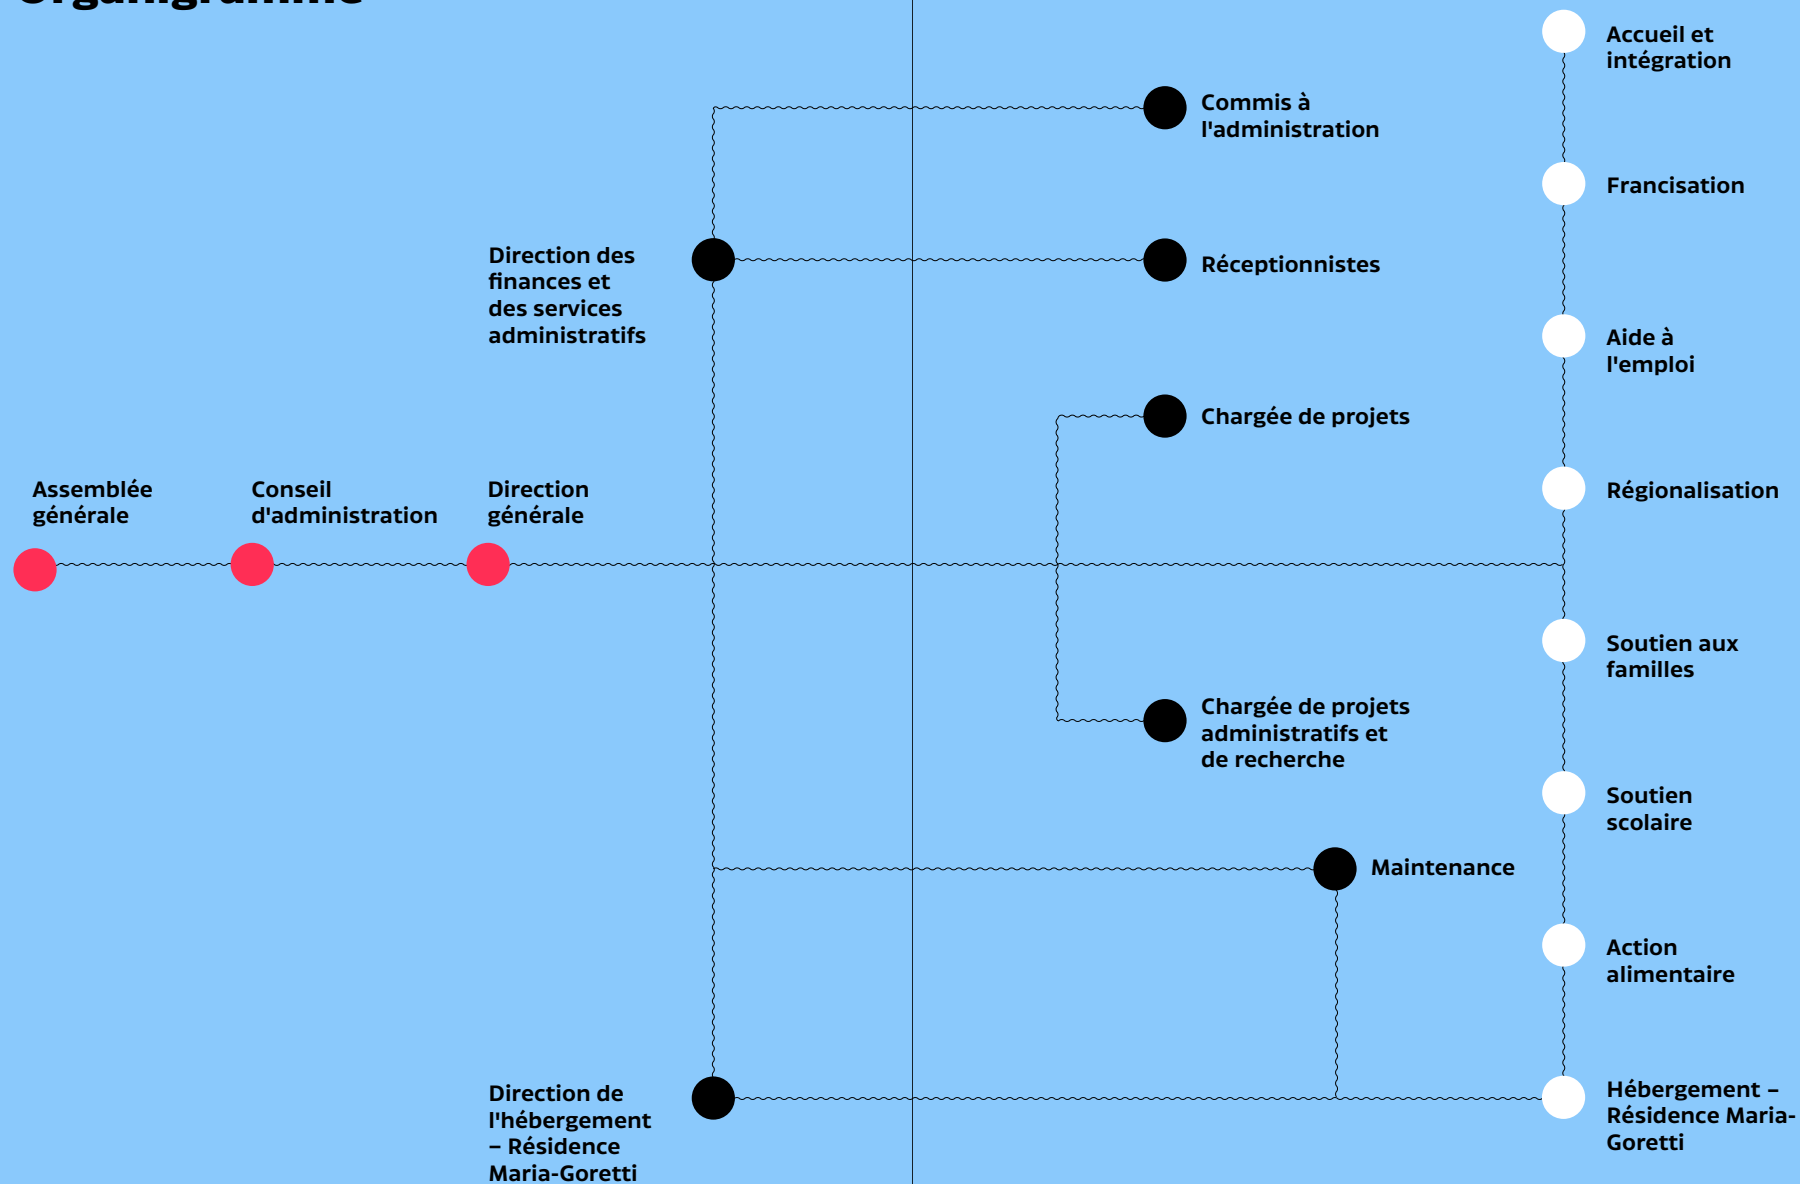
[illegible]

Accueil et intégration

Commis à l'administration

Francisation

Direction des finances et des services administratifs

Réceptionnistes

Aide à l'emploi

Chargée de projets

Régionalisation

Assemblée générale

Conseil d'administration

Direction générale

Soutien aux familles

Chargée de projets administratifs et de recherche

Soutien scolaire

Maintenance

Action alimentaire

Direction de l'hébergement – Résidence Maria-Goretti

Hébergement – Résidence Maria-Goretti